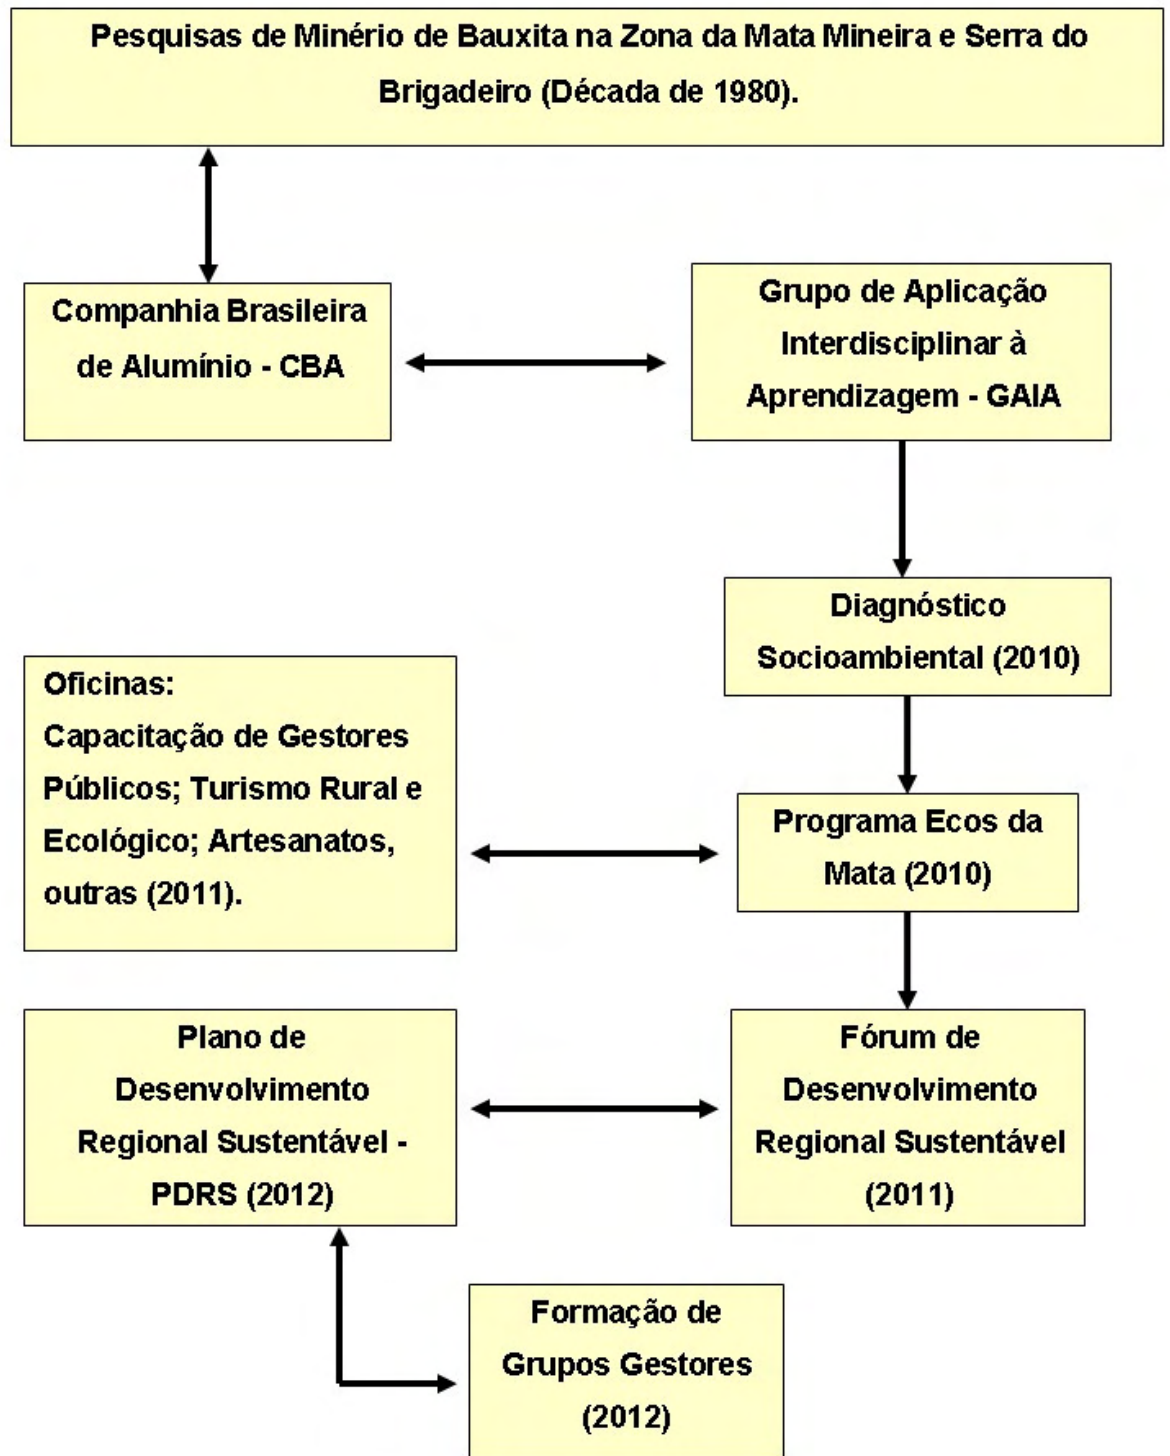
Pesquisas de Minério de Bauxita na Zona da Mata Mineira e Serra do Brigadeiro (Década de 1980).

Companhia Brasileira de Alumínio - CBA

Grupo de Aplicação Interdisciplinar à Aprendizagem - GAIA

Diagnóstico Socioambiental (2010)

Oficinas:
Capacitação de Gestores Públicos; Turismo Rural e Ecológico; Artesanatos, outras (2011).

Programa Ecos da Mata (2010)

Plano de Desenvolvimento Regional Sustentável - PDRS (2012)

Fórum de Desenvolvimento Regional Sustentável (2011)

Formação de Grupos Gestores (2012)